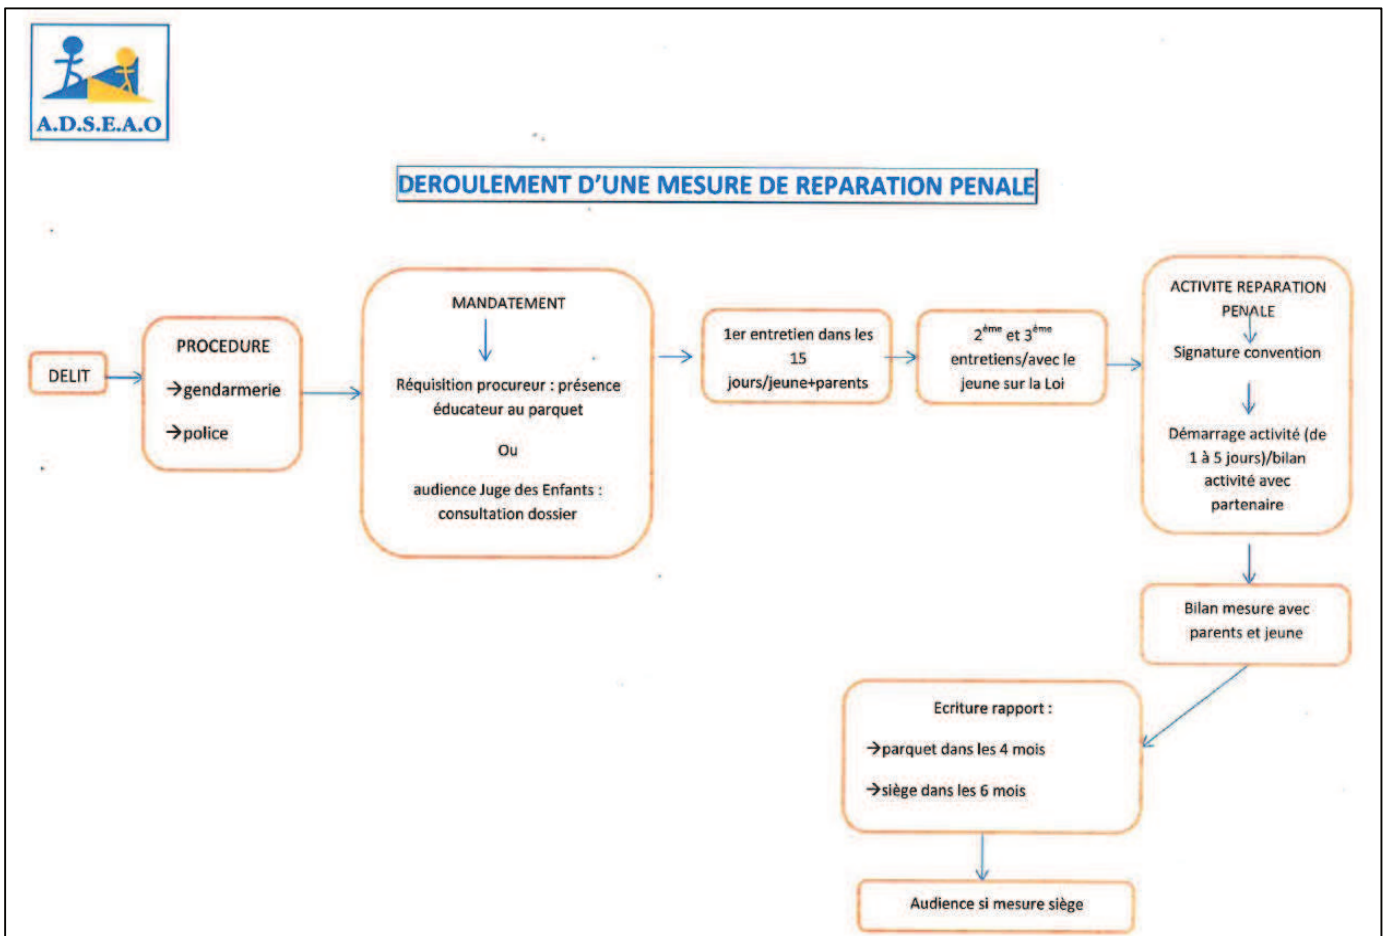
A.D.S.E.A.O

DEROULEMENT D'UNE MESURE DE REPARATION PENALE

DELIT

PROCEDURE
→gendarmerie
→police

MANDATEMENT

Réquisition procureur : présence éducateur au parquet

Ou

audience Juge des Enfants : consultation dossier

1er entretien dans les 15 jours/jeune+parents

$2^{ème}$ et $3^{ème}$ entretiens/avec le jeune sur la Loi

ACTIVITE REPARATION PENALE

Signature convention

Démarrage activité (de 1 à 5 jours)/bilan activité avec partenaire

Bilan mesure avec parents et jeune

Ecriture rapport :
→parquet dans les 4 mois
→siège dans les 6 mois

Audience si mesure siège